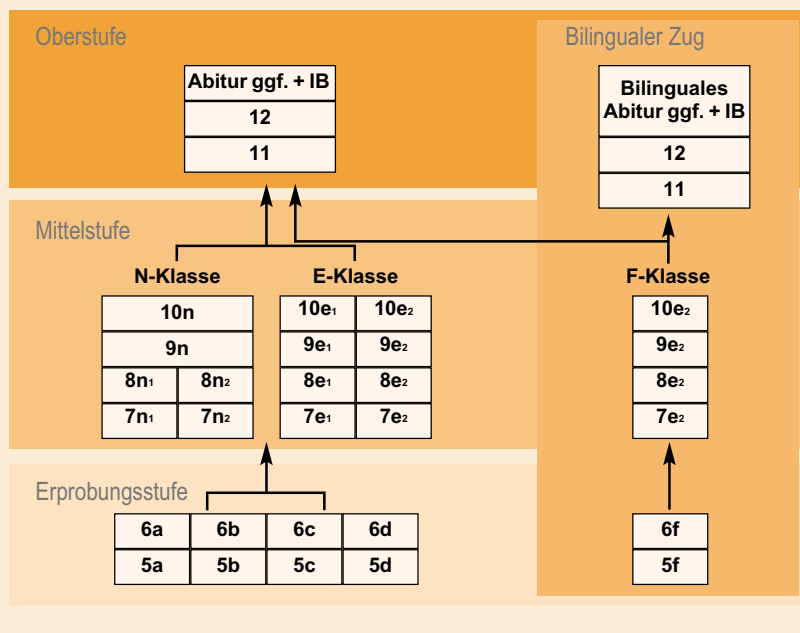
Oberstufe

| Abitur ggf. + IB |
|---|
| 12 |
| 11 |

Bilingualer Zug

| Bilinguales Abitur ggf. + IB |
|---|
| 12 |
| 11 |

Mittelstufe

N-Klasse

| 10n | |
|---|---|
| 9n | |
| $8n_1$ | $8n_2$ |
| $7n_1$ | $7n_2$ |

E-Klasse

| $10e_1$ | $10e_2$ |
|---|---|
| $9e_1$ | $9e_2$ |
| $8e_1$ | $8e_2$ |
| $7e_1$ | $7e_2$ |

F-Klasse

| $10e_2$ |
|---|
| $9e_2$ |
| $8e_2$ |
| $7e_2$ |

Erprobungsstufe

| 6a | 6b | 6c | 6d |
|---|---|---|---|
| 5a | 5b | 5c | 5d |

| 6f |
|---|
| 5f |